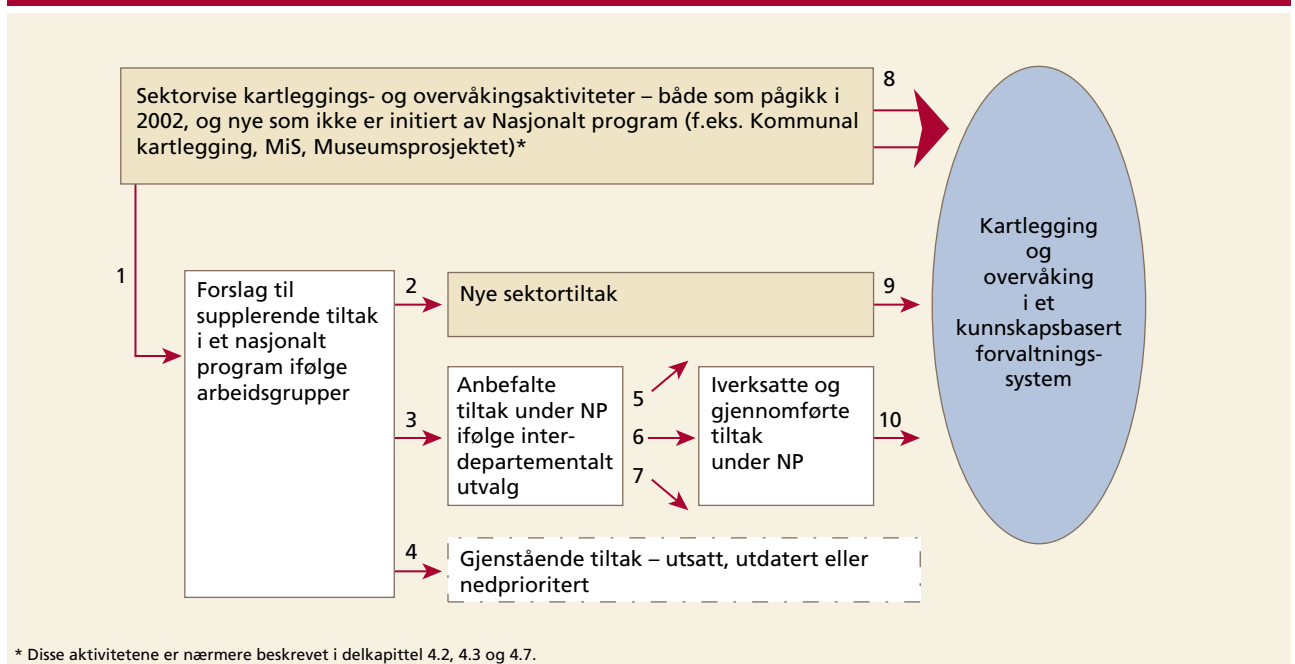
Sektorvise kartleggings- og overvåkingsaktiviteter – både som pågikk i 2002, og nye som ikke er initiert av Nasjonalt program (f.eks. Kommunal kartlegging, MiS, Museumsprosjektet)*

8

Kartlegging og overvåking i et kunnskapsbasert forvaltningssystem

1

Forslag til supplerende tiltak i et nasjonalt program ifølge arbeidsgrupper

2

Nye sektortiltak

9

3

Anbefalte tiltak under NP ifølge interdepartementalt utvalg

5

6

7

Iverksatte og gjennomførte tiltak under NP

10

4

Gjenstående tiltak – utsatt, utdatert eller nedprioritert

* Disse aktivitetene er nærmere beskrevet i delkapittel 4.2, 4.3 og 4.7.